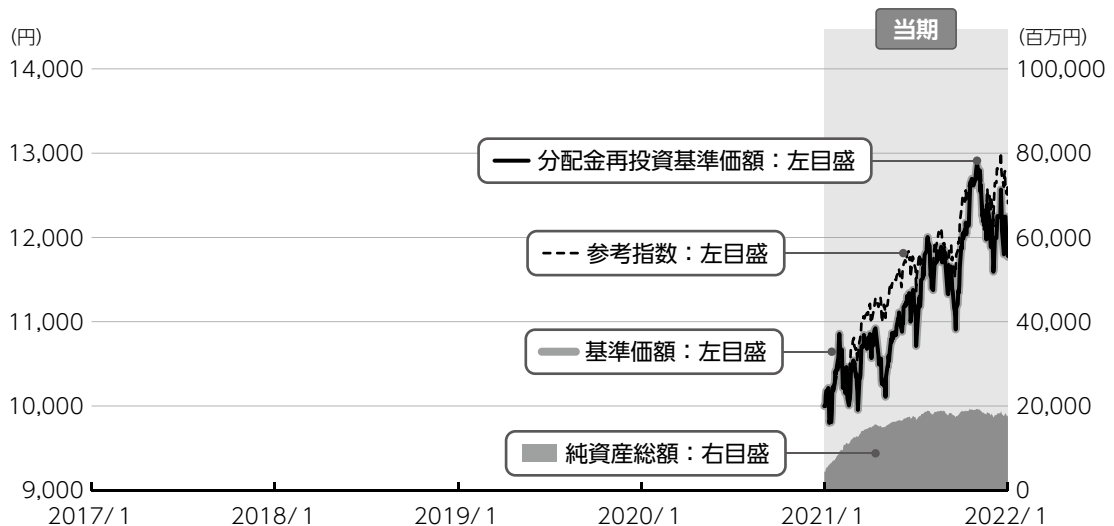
(円)
14,000
13,000
12,000
11,000
10,000
9,000

当期

(百万円)
100,000
80,000
60,000
40,000
20,000
0

分配金再投資基準価額：左目盛
参考指数：左目盛
基準価額：左目盛
純資産総額：右目盛

2017/1
2018/1
2019/1
2020/1
2021/1
2022/1